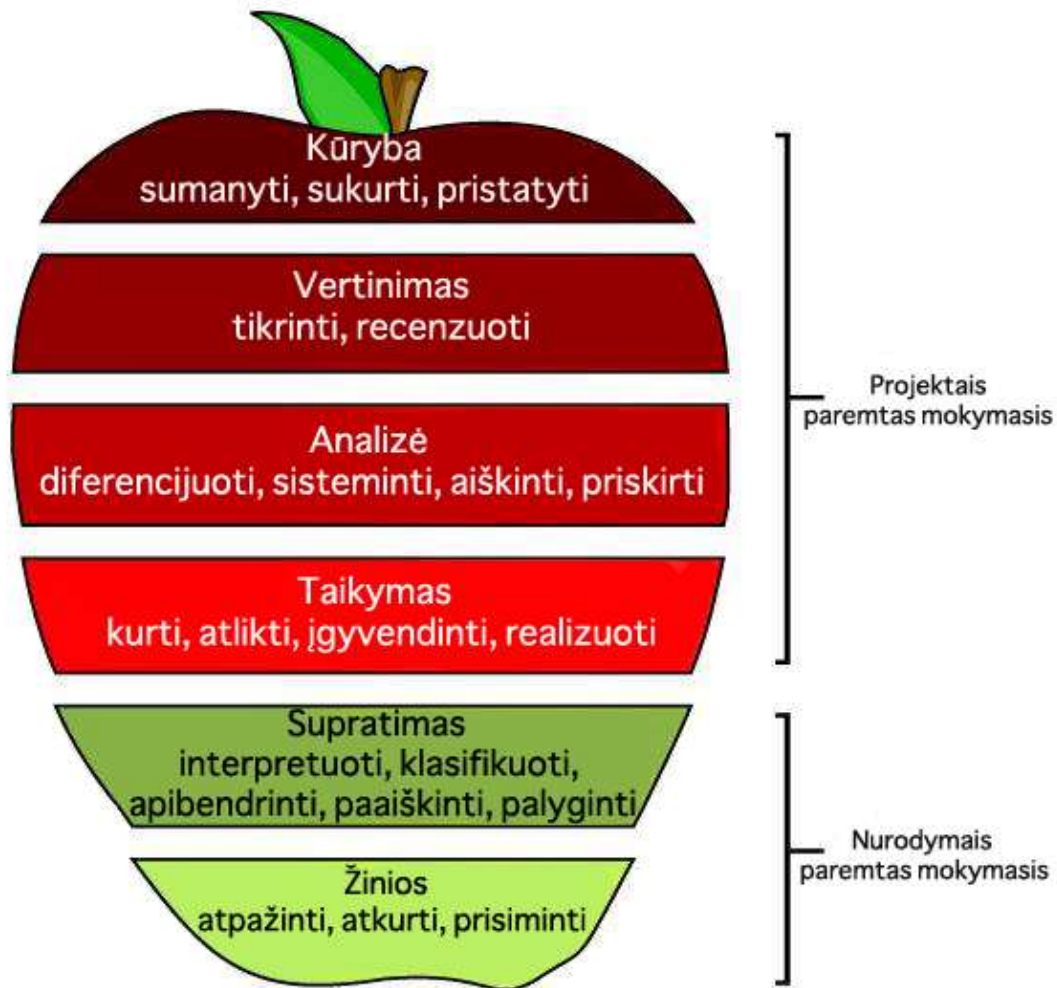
Kūryba
sumanyti, sukurti, pristatyti

Vertinimas
tikrinti, recenzuoti

Analizė
diferencijuoti, sisteminti, aiškinti, priskirti

Taikymas
kurti, atlikti, įgyvendinti, realizuoti

Projektais paremtas mokymasis

Supratimas
interpretuoti, klasifikuoti, apibendrinti, paaiškinti, palyginti

Žinios
atpažinti, atkurti, prisiminti

Nurodymais paremtas mokymasis